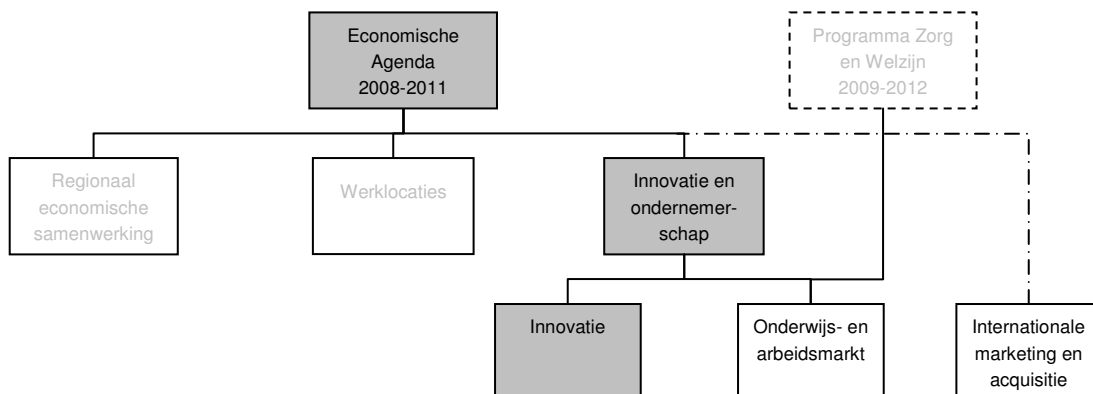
Economische Agenda 2008-2011

Programma Zorg en Welzijn 2009-2012

Regionaal economische samenwerking

Werklocaties

Innovatie en ondernemerschap

Innovatie

Onderwijs- en arbeidsmarkt

Internationale marketing en acquisitie